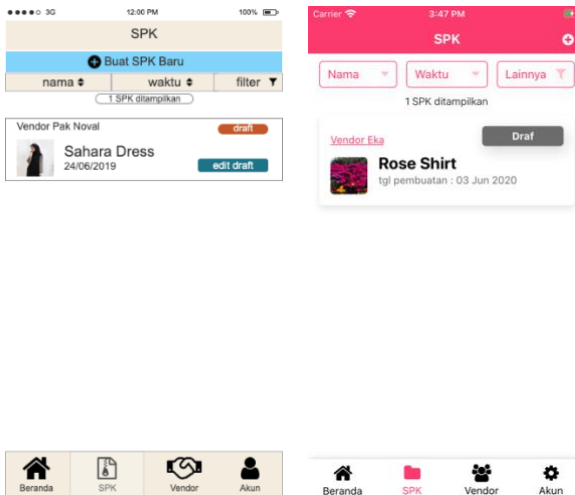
●●●●○ 3G 12:00 PM 100%

SPK

Buat SPK Baru

nama ⇕ | waktu ⇕ | filter

1 SPK ditampilkan

Vendor Pak Noval

draft

Sahara Dress
24/06/2019

edit draft

Beranda SPK Vendor Akun

Carrier 3:47 PM

SPK

Nama | Waktu | Lainnya

1 SPK ditampilkan

Vendor Eka

Draf

Rose Shirt
tgl pembuatan : 03 Jun 2020

Beranda SPK Vendor Akun